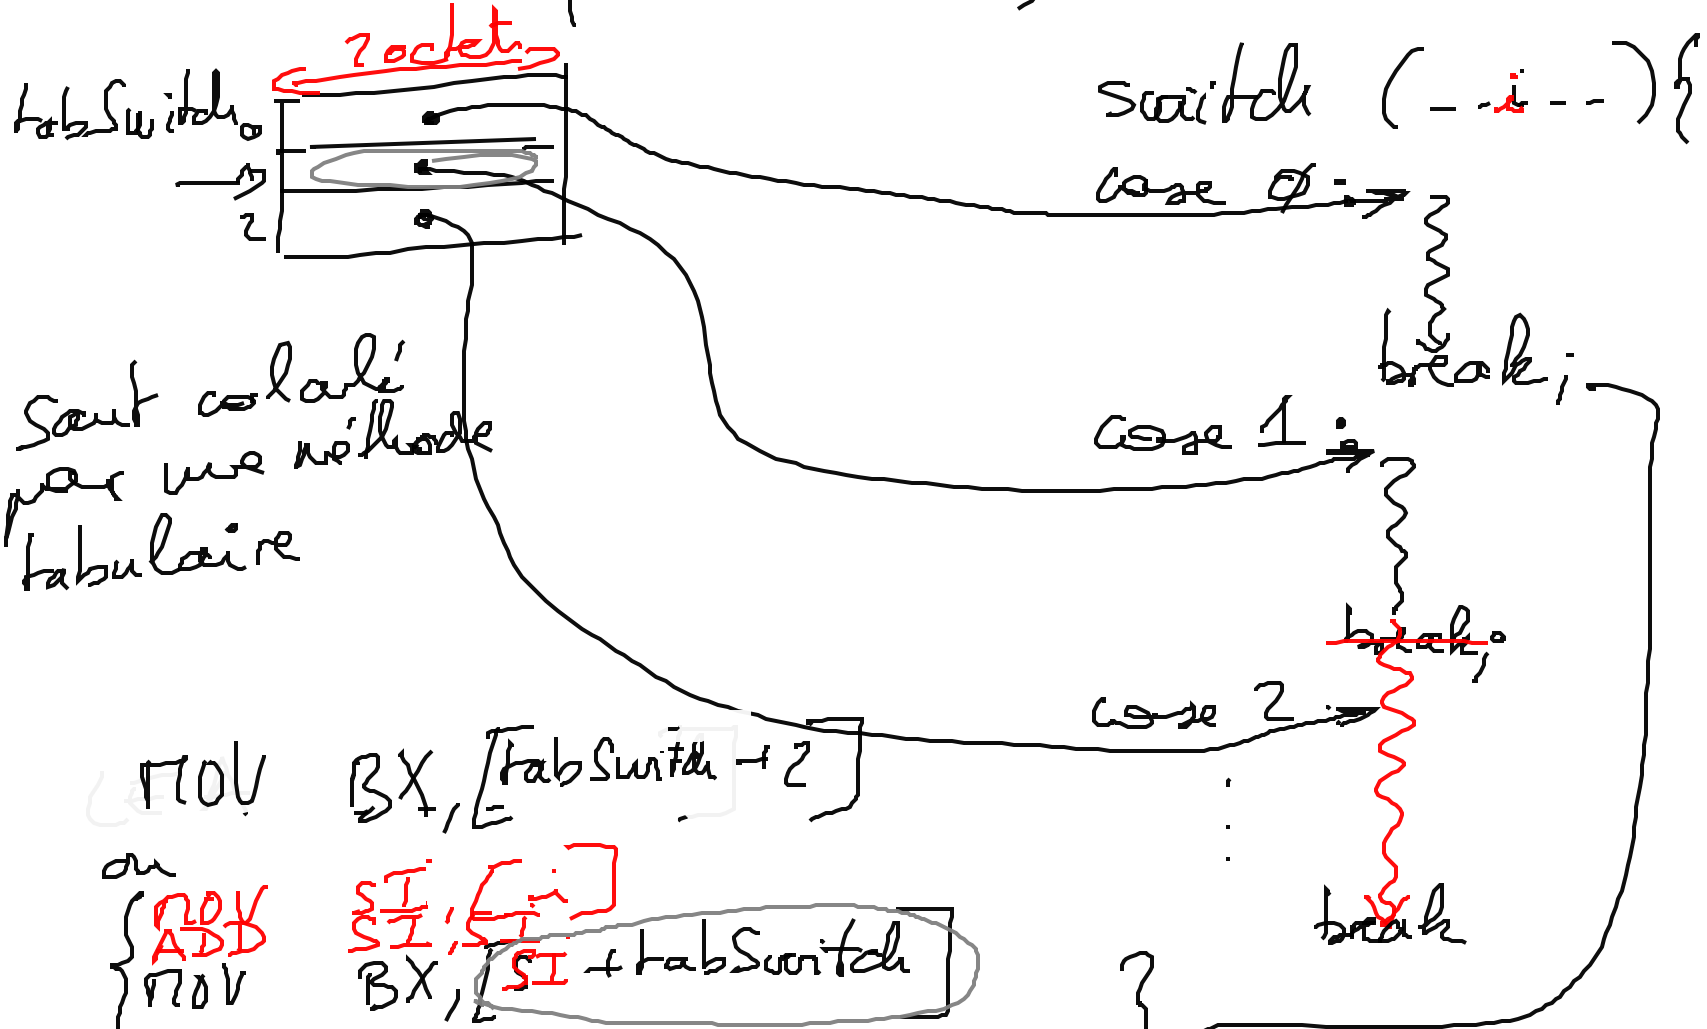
2 octets
tabSwitch
1
2
switch ( - - i - - ) {
case 0 :
break ;
case 1 :
break ;
case 2
break
saut calculé par une méthode tabulaire
MOV BX, [tabSwitch + 2]
ou
MOV SI, [i]
ADD SI, SI
MOV BX, [SI + tabSwitch]
?